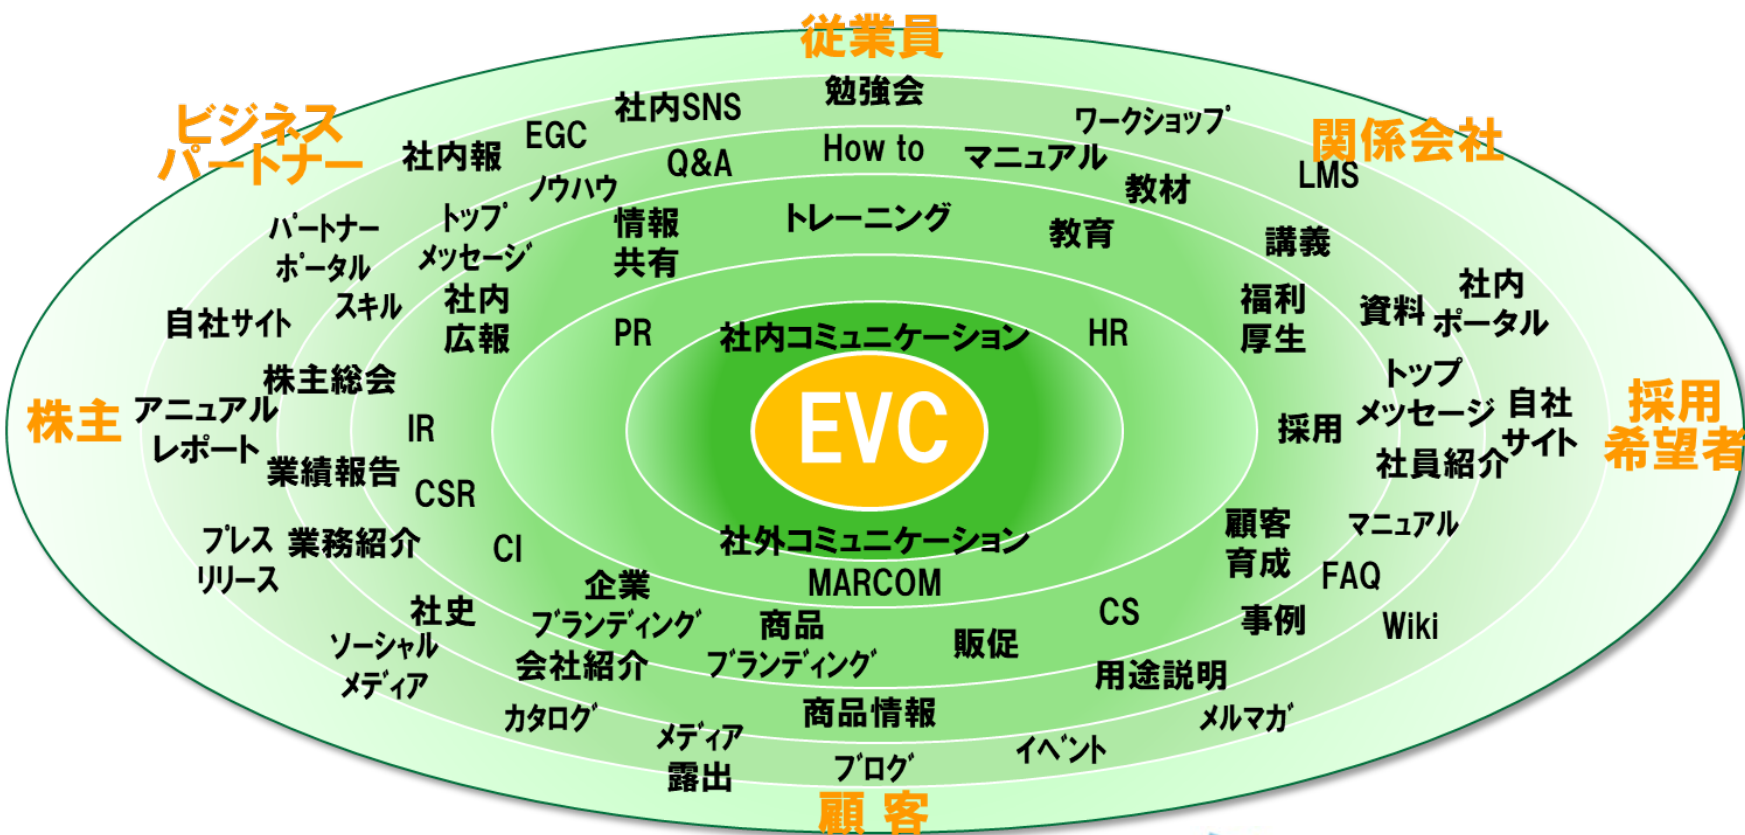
従業員

ビジネスパートナー

関係会社

株主

採用希望者

顧客

勉強会

社内SNS

EGC

社内報

ワークショップ

How to

Q&A

マニュアル

LMS

ノウハウ

教材

トップメッセージ

情報共有

トレーニング

教育

講義

パートナーポータル

スキル

社内広報

福利厚生

資料

社内ポータル

自社サイト

PR

社内コミュニケーション

HR

株主総会

トップメッセージ

アニュアルレポート

IR

EVC

採用

自社サイト

業績報告

社員紹介

CSR

顧客育成

マニュアル

プレスリリース

業務紹介

CI

社外コミュニケーション

FAQ

企業ブランディング

MARCOM

社史

CS

事例

Wiki

商品ブランディング

販促

ソーシャルメディア

会社紹介

用途説明

カタログ

商品情報

メルマガ

メディア露出

イベント

ブログ